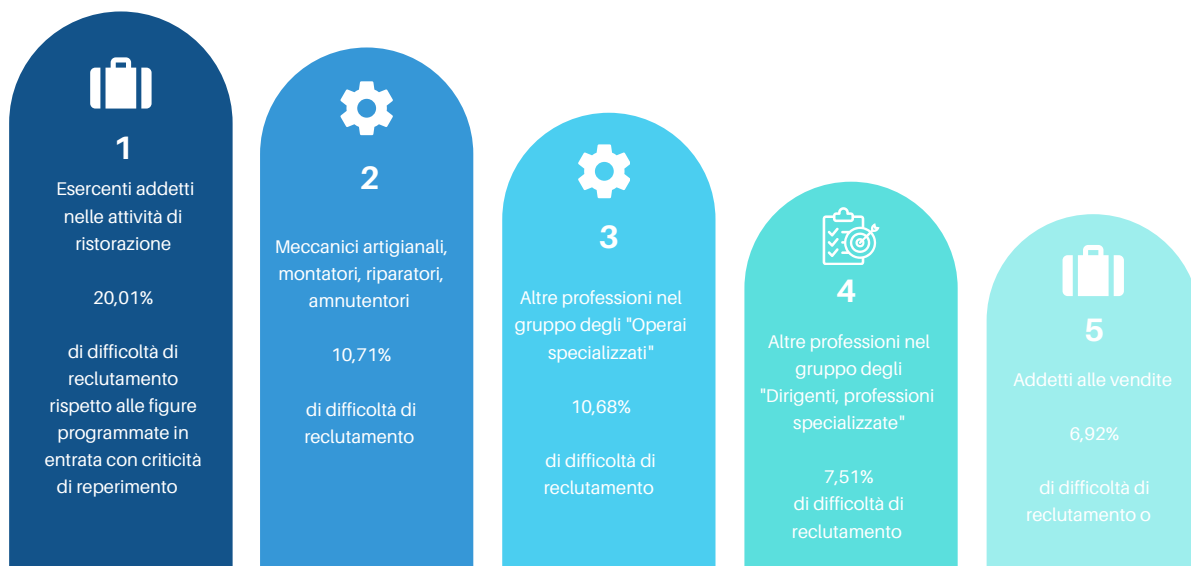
1

Esercenti addetti nelle attività di ristorazione

20,01%

di difficoltà di reclutamento rispetto alle figure programmate in entrata con criticità di reperimento

2

Meccanici artigianali, montatori, riparatori, amnutentori

10,71%

di difficoltà di reclutamento

3

Altre professioni nel gruppo degli "Operai specializzati"

10,68%

di difficoltà di reclutamento

4

Altre professioni nel gruppo degli "Dirigenti, professioni specializzate"

7,51%
di difficoltà di reclutamento

5

Addetti alle vendite

6,92%

di difficoltà di reclutamento o